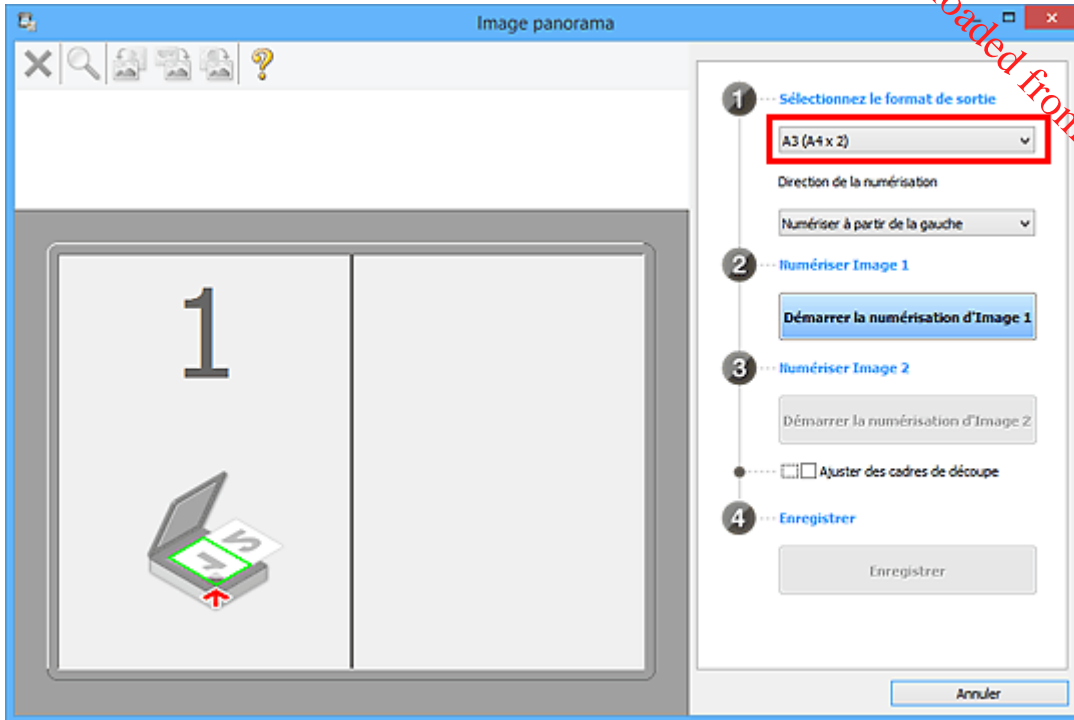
Image panorama

oaded from

1

2

1 Sélectionnez le format de sortie

A3 (A4 x 2)

Direction de la numérisation

Numériser à partir de la gauche

2 Numériser Image 1

Démarrer la numérisation d'Image 1

3 Numériser Image 2

Démarrer la numérisation d'Image 2

Ajuster des cadres de découpe

4 Enregistrer

Enregistrer

Annuler